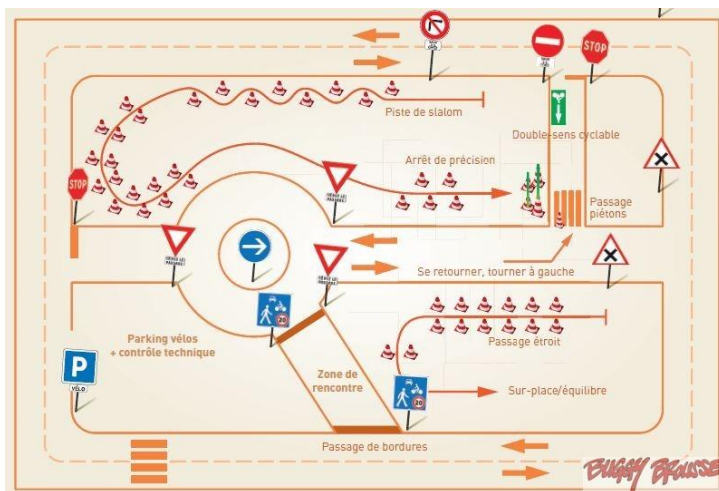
STOP

Piste de slalom

Double-sens cyclable

Arrêt de précision

STOP

Passage piétons

Se retourner, tourner à gauche

Parking vélos + contrôle technique

P

VÉLO

20

Passage étroit

Zone de rencontre

20

Sur-place/équilibre

Passage de bordures

BUGGY BROUSSE